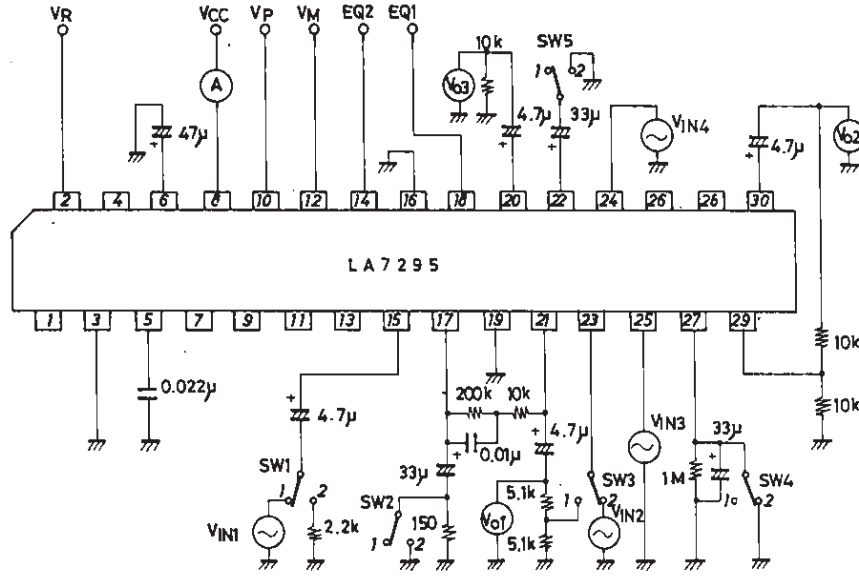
VR VCC VP VM EQ2 EQ1

A

47μ

VO3

10k

SW5

1 2

4.7μ 33μ

VIN4

4.7μ

VO2

2 4 6 8 10 12 14 16 18 20 22 24 26 28 30

LA7295

1 3 5 7 9 11 13 15 17 19 21 23 25 27 29

0.022μ

4.7μ

SW1

1 2

VIN1

2.2k

200k 10k

0.01μ

4.7μ

33μ

SW2

1 2

150

VO1

5.1k

5.1k

1 2

SW3

VIN2

VIN3

33μ

1M

1

SW4

2

10k

10k